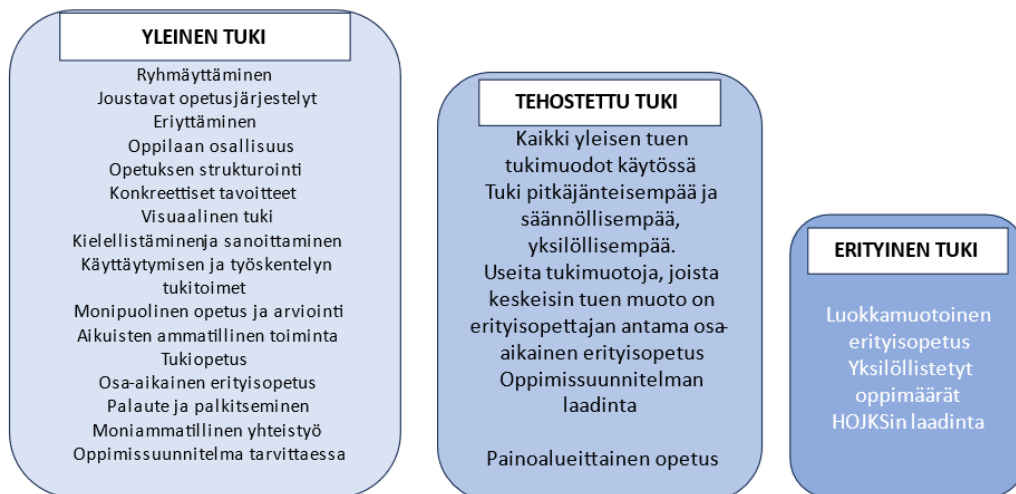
YLEINEN TUKI

Ryhmäyttäminen
Joustavat opetusjärjestelyt
Eriyttäminen
Oppilaan osallisuus
Opetuksen strukturointi
Konkreettiset tavoitteet
Visuaalinen tuki
Kielellistäminenja sanoittaminen
Käyttäytymisen ja työskentelyn tukitoimet
Monipuolinen opetus ja arviointi
Aikuisten ammatillinen toiminta
Tukiopetus
Osa-aikainen erityisopetus
Palaute ja palkitseminen
Moniammatillinen yhteistyö
Oppimissuunnitelma tarvittaessa

TEHOSTETTU TUKI

Kaikki yleisen tuen tukimuodot käytössä
Tuki pitkäjänteisempää ja säännöllisempää, yksilöllisempää.
Useita tukimuotoja, joista keskeisin tuen muoto on erityisopettajan antama osa-aikainen erityisopetus
Oppimissuunnitelman laadinta

Painoalueittainen opetus

ERITYINEN TUKI

Luokkamuotoinen erityisopetus
Yksilöllistetyt oppimäärät
HOJKSin laadinta